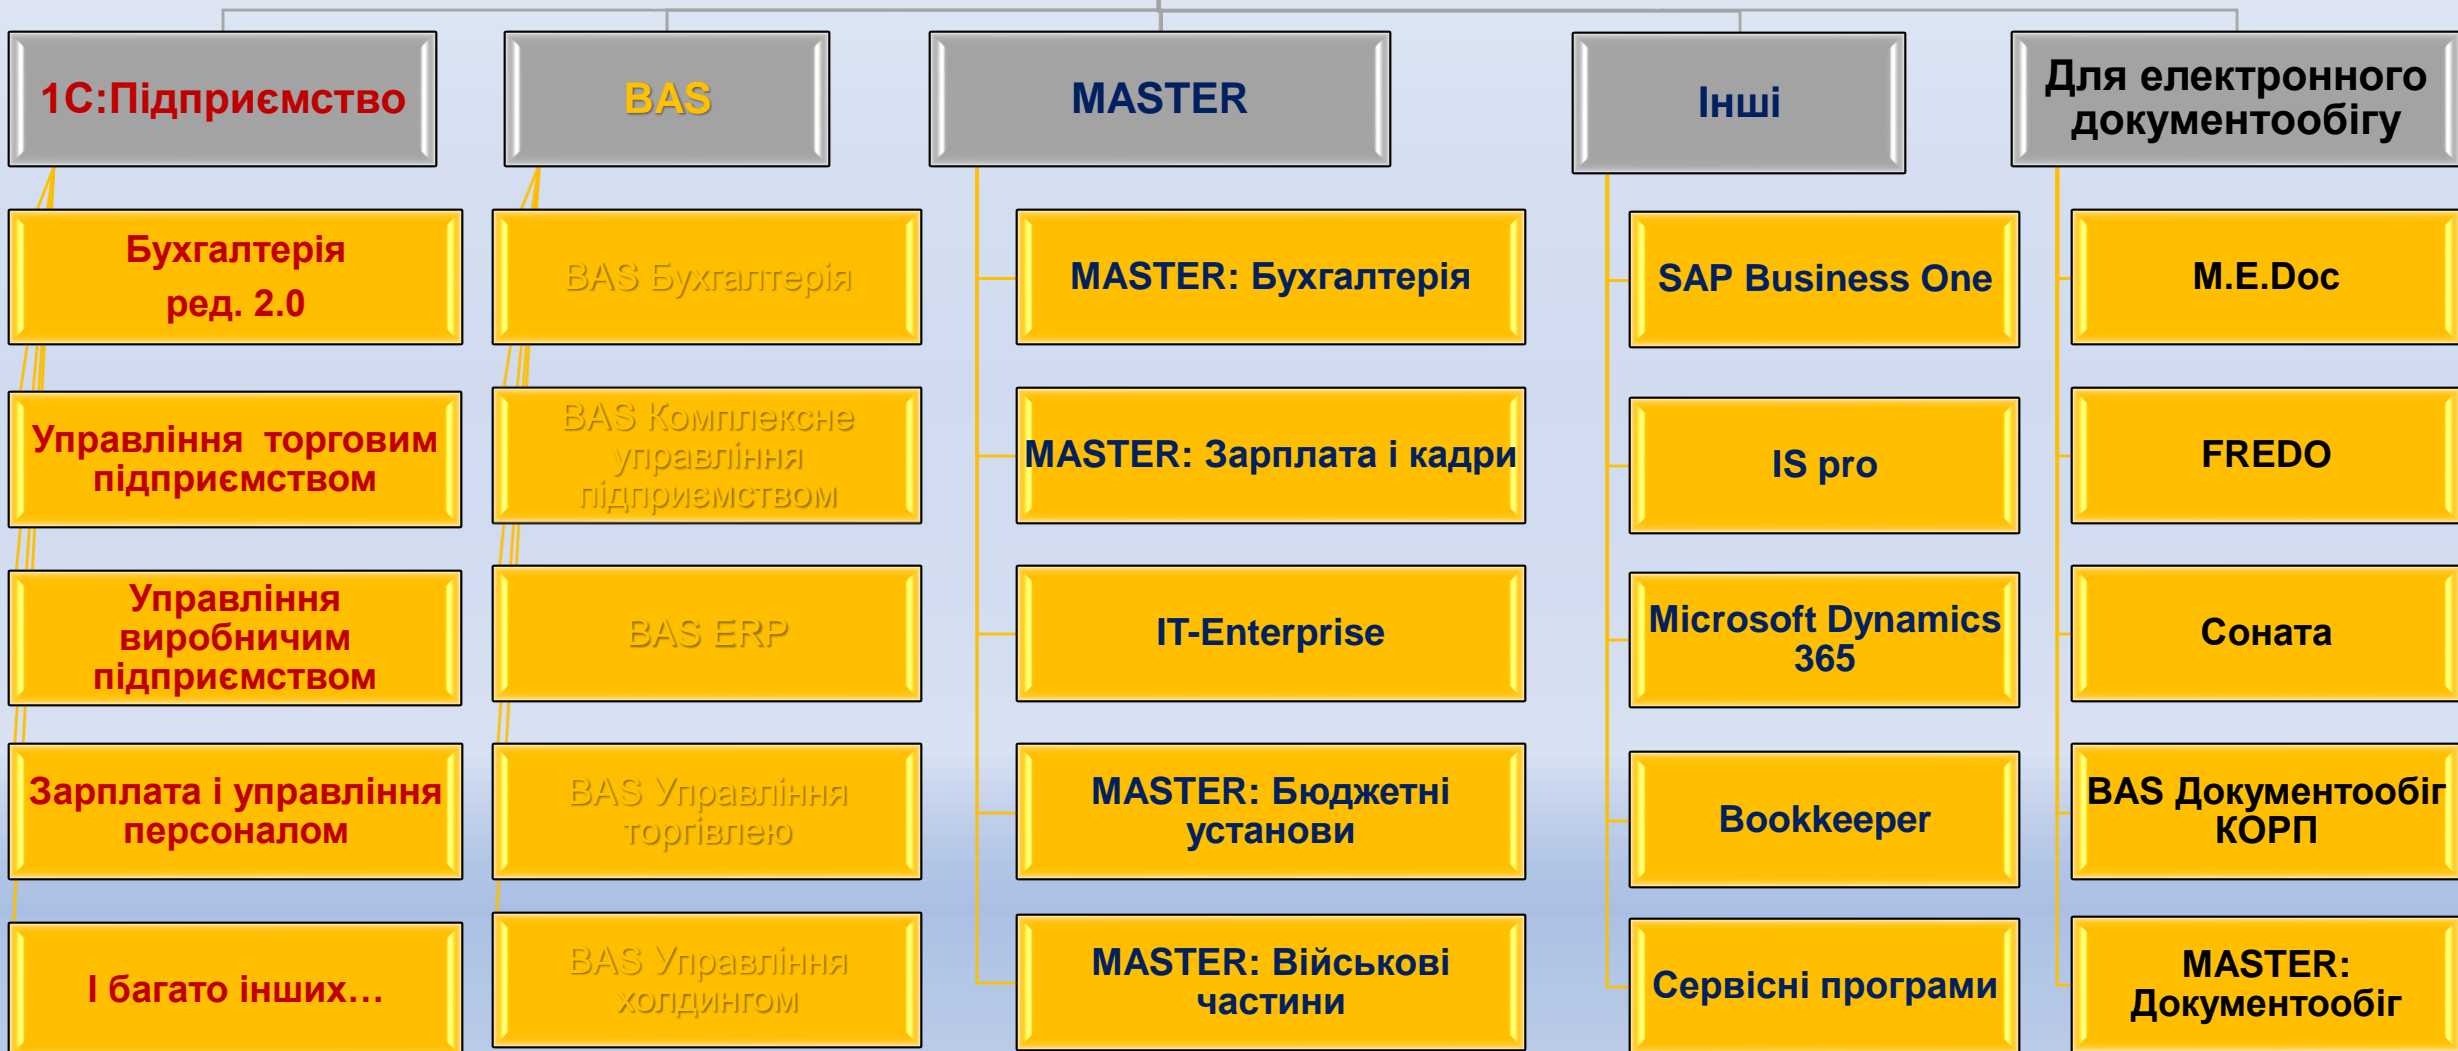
1С:Підприємство

Бухгалтерія ред. 2.0

Управління торговим підприємством

Управління виробничим підприємством

Зарплата і управління персоналом

І багато інших…

BAS

BAS Бухгалтерія

BAS Комплексне управління підприємством

BAS ERP

BAS Управління торгівлею

BAS Управління холдингом

MASTER

MASTER: Бухгалтерія

MASTER: Зарплата і кадри

IT-Enterprise

MASTER: Бюджетні установи

MASTER: Військові частини

Інші

SAP Business One

IS pro

Microsoft Dynamics 365

Bookkeeper

Сервісні програми

Для електронного документообігу

M.E.Doc

FREDO

Соната

BAS Документообіг КОРП

MASTER: Документообіг